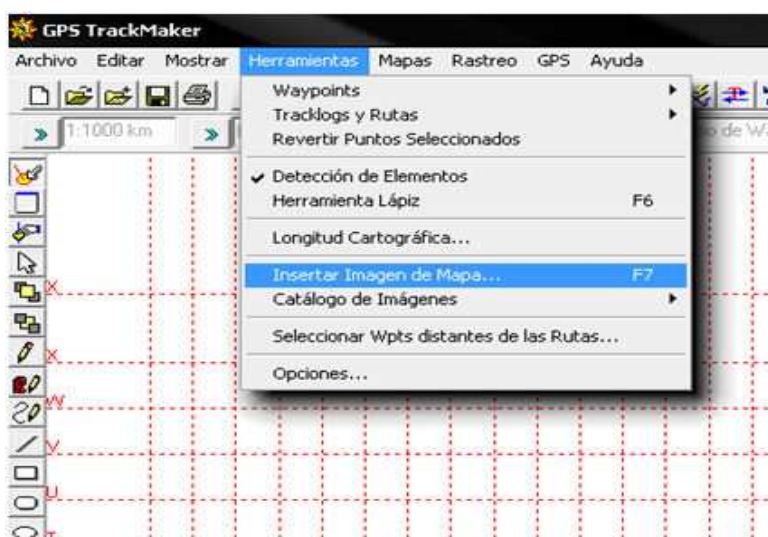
GPS TrackMaker

Archivo Editar Mostrar Herramientas Mapas Rastreo GPS Ayuda

1:1000 km

Waypoints
Tracklogs y Rutas
Revertir Puntos Seleccionados
Detección de Elementos
Herramienta Lápiz F6
Longitud Cartográfica...
Insertar Imagen de Mapa... F7
Catálogo de Imágenes
Seleccionar Wpts distantes de las Rutas...
Opciones...

o de W

X
X
W
V
U
T